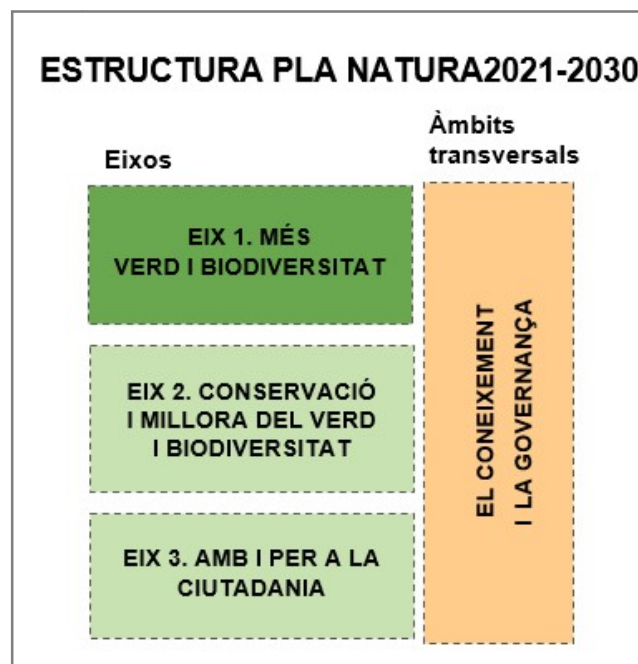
ESTRUCTURA PLA NATURA2021-2030

Eixos

Àmbits transversals

EIX 1. MÉS VERD I BIODIVERSITAT

EIX 2. CONSERVACIÓ I MILLORA DEL VERD I BIODIVERSITAT

EIX 3. AMB I PER A LA CIUTADANIA

EL CONEIXEMENT I LA GOVERNANÇA